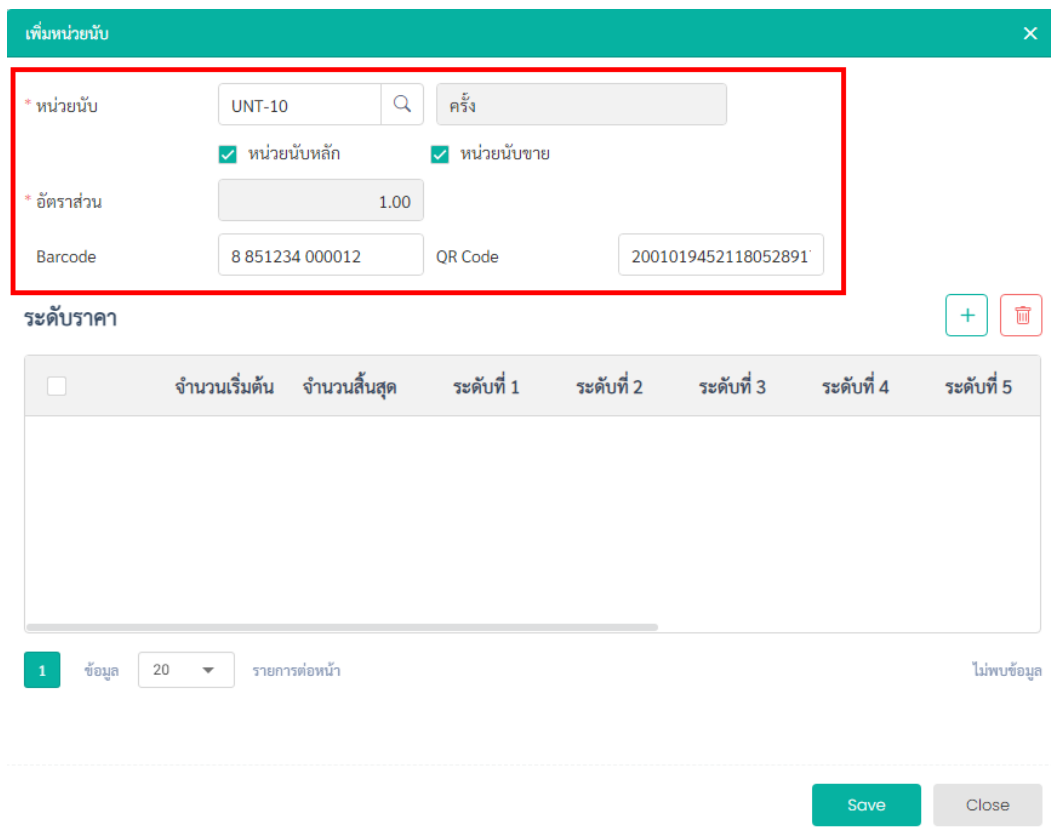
เพิ่มหน่วยนับ

* หน่วยนับ UNT-10 ครั้ง

หน่วยนับหลัก หน่วยนับขาย

* อัตราส่วน 1.00

Barcode 8 851234 000012 QR Code 2001019452118052891

ระดับราคา

| | จำนวนเริ่มต้น | จำนวนสิ้นสุด | ระดับที่ 1 | ระดับที่ 2 | ระดับที่ 3 | ระดับที่ 4 | ระดับที่ 5 |
|---|---|---|---|---|---|---|---|

1 ข้อมูล 20 รายการต่อหน้า ไม่พบข้อมูล

Save Close